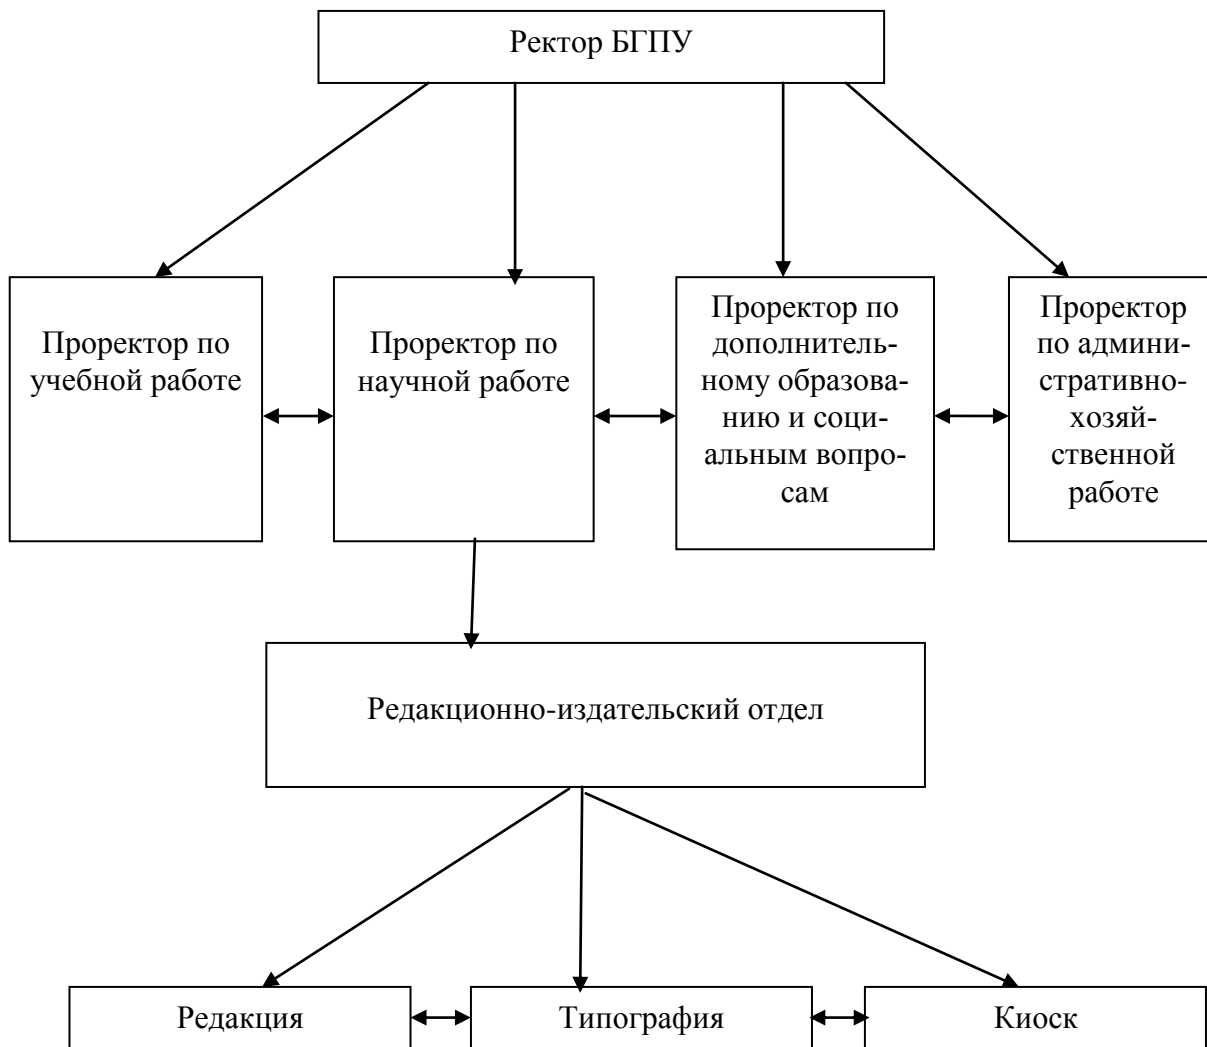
Ректор БГПУ

Проректор по учебной работе

Проректор по научной работе

Проректор по дополнительному образованию и социальным вопросам

Проректор по административно-хозяйственной работе

Редакционно-издательский отдел

Редакция

Типография

Киоск